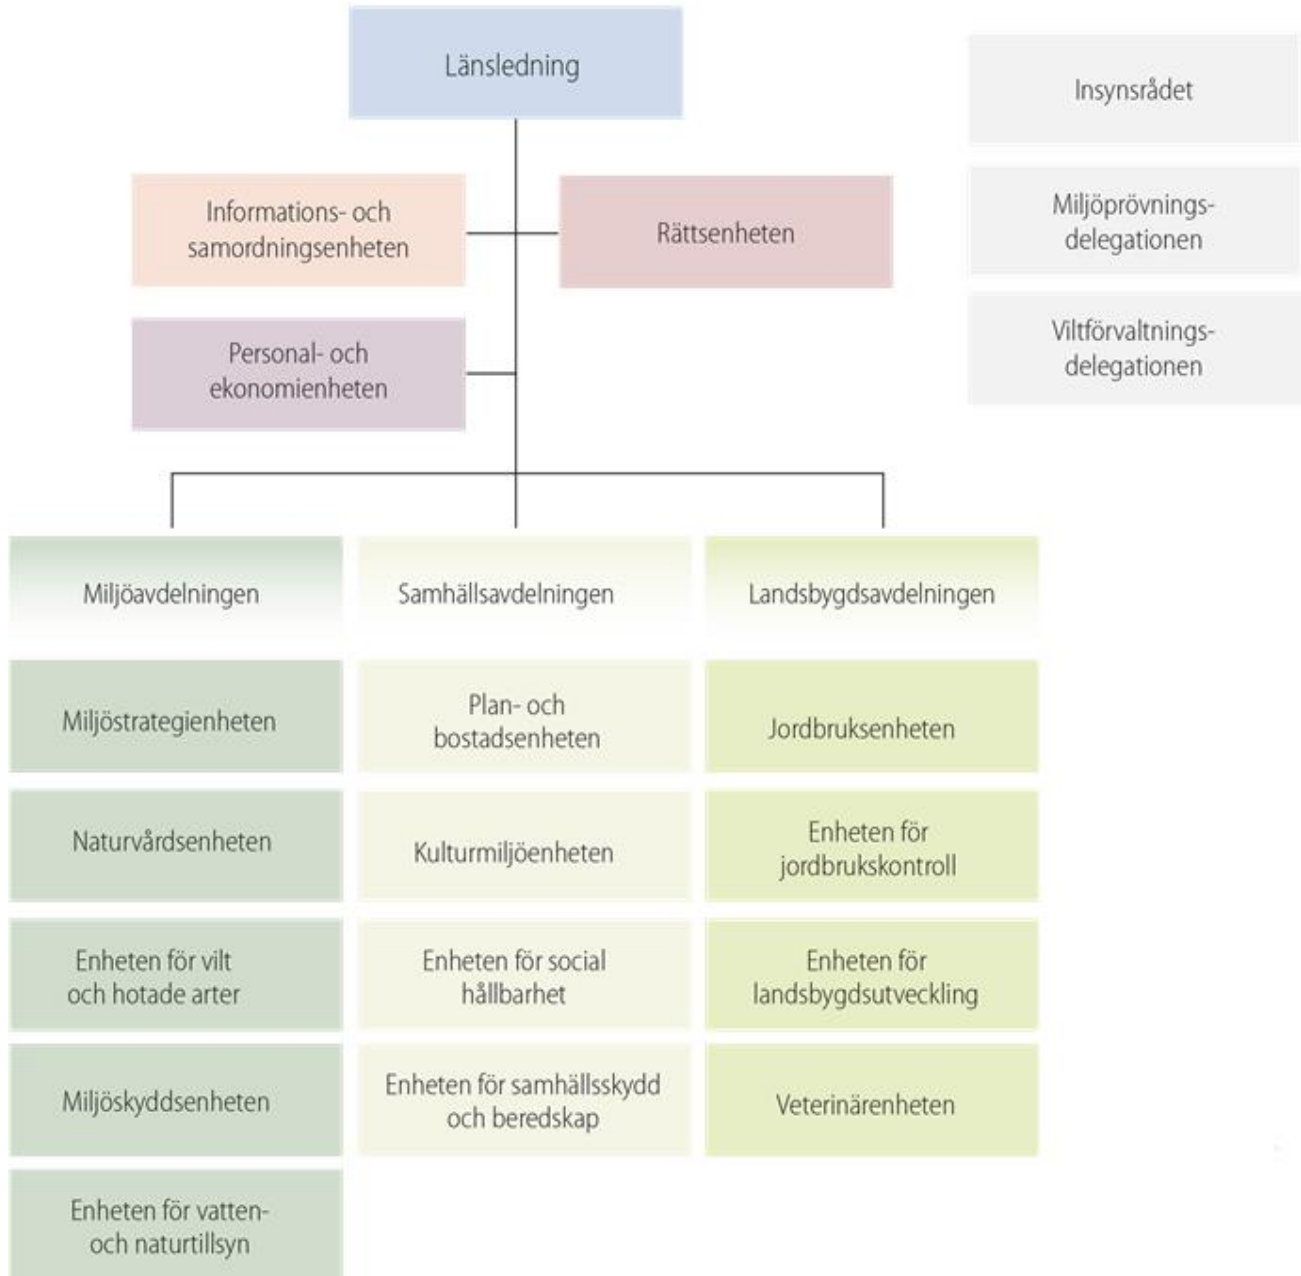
Länsledning

Insynsrådet

Miljöprövningsdelegationen

Viltförvaltningsdelegationen

Informations- och samordningsenheten

Rättsenheten

Personal- och ekonomienheten

Miljöavdelningen

Samhällsavdelningen

Landsbygdsavdelningen

Miljöstrategienheten

Naturvårdsenheten

Enheten för vilt och hotade arter

Miljöskyddsenheten

Enheten för vatten- och naturtillsyn

Plan- och bostadsenheten

Kulturmiljöenheten

Enheten för social hållbarhet

Enheten för samhällsskydd och beredskap

Jordbruksenheten

Enheten för jordbrukskontroll

Enheten för landsbygdsutveckling

Veterinärenheten